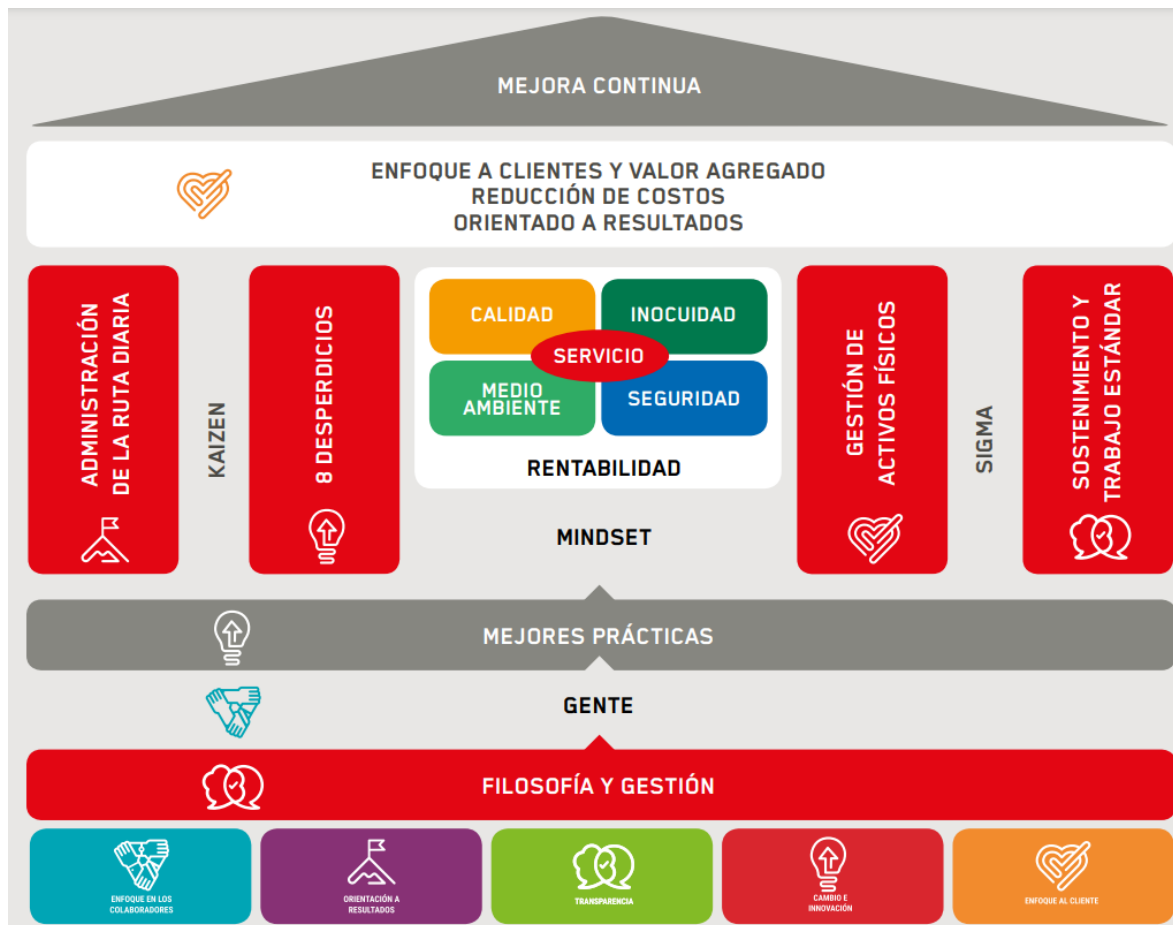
MEJORA CONTINUA

ENFOQUE A CLIENTES Y VALOR AGREGADO
REDUCCIÓN DE COSTOS
ORIENTADO A RESULTADOS

ADMINISTRACIÓN DE LA RUTA DIARIA

KAIZEN

8 DESPERDICIOS

CALIDAD

INOCUIDAD

SERVICIO

MEDIO AMBIENTE

SEGURIDAD

RENTABILIDAD

MINDSET

GESTIÓN DE ACTIVOS FÍSICOS

SIGMA

SOSTENIMIENTO Y TRABAJO ESTÁNDAR

MEJORES PRÁCTICAS

GENTE

FILOSOFÍA Y GESTIÓN

ENFOQUE EN LOS COLABORADORES

ORIENTACIÓN A RESULTADOS

TRANSPARENCIA

CAMBIO E INNOVACIÓN

ENFOQUE AL CLIENTE